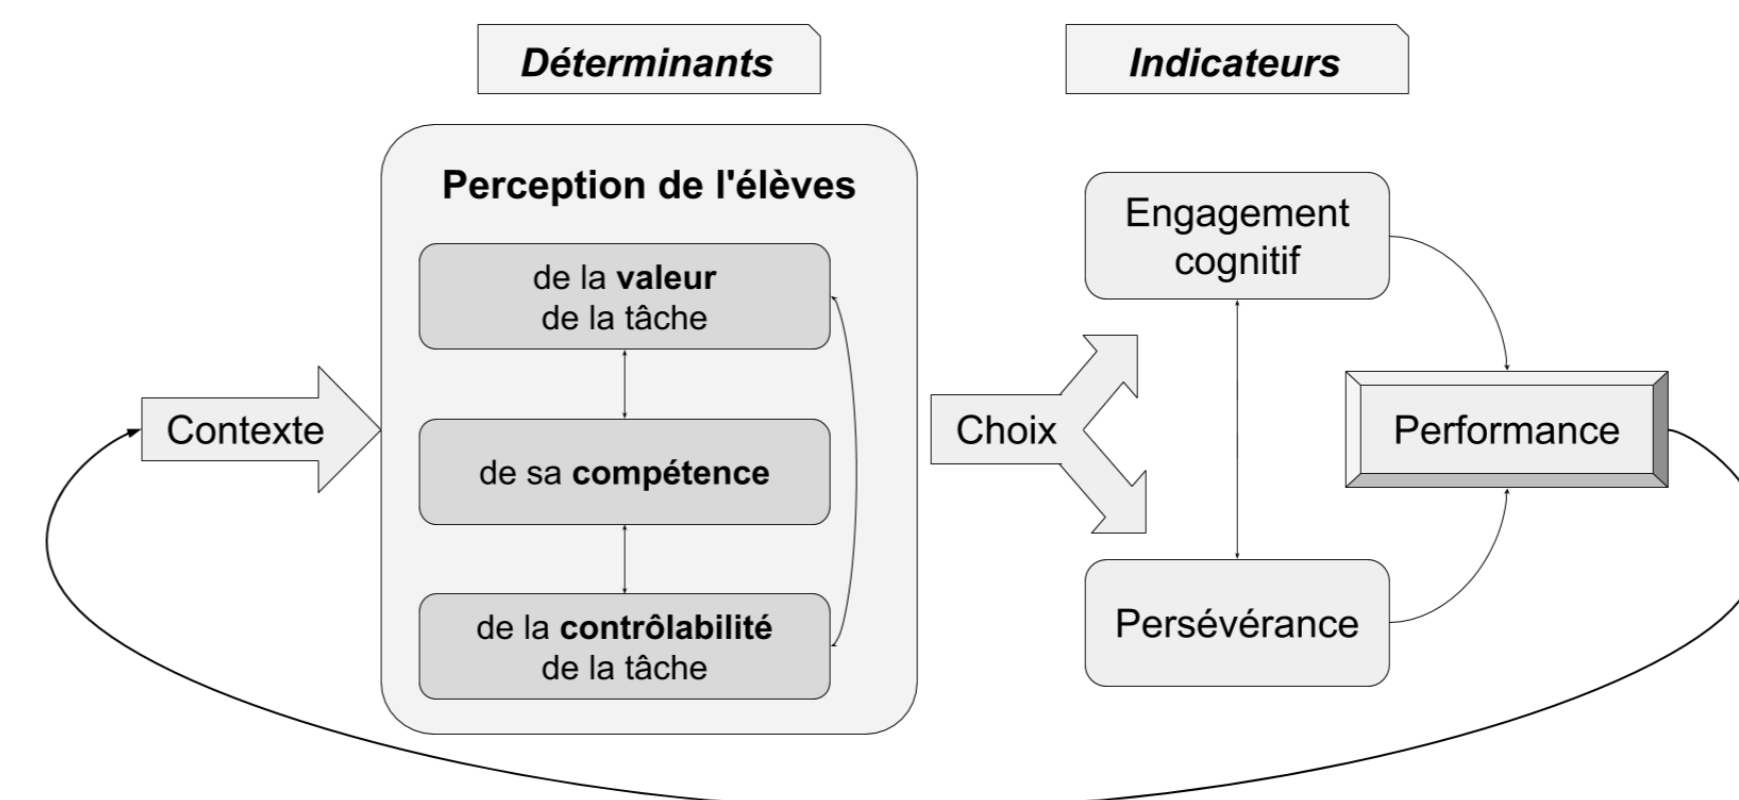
Déterminants

Indicateurs

Perception de l'élèves

de la **valeur** de la tâche

de sa **compétence**

de la **contrôlabilité** de la tâche

Contexte

Choix

Engagement cognitif

Persévérance

Performance